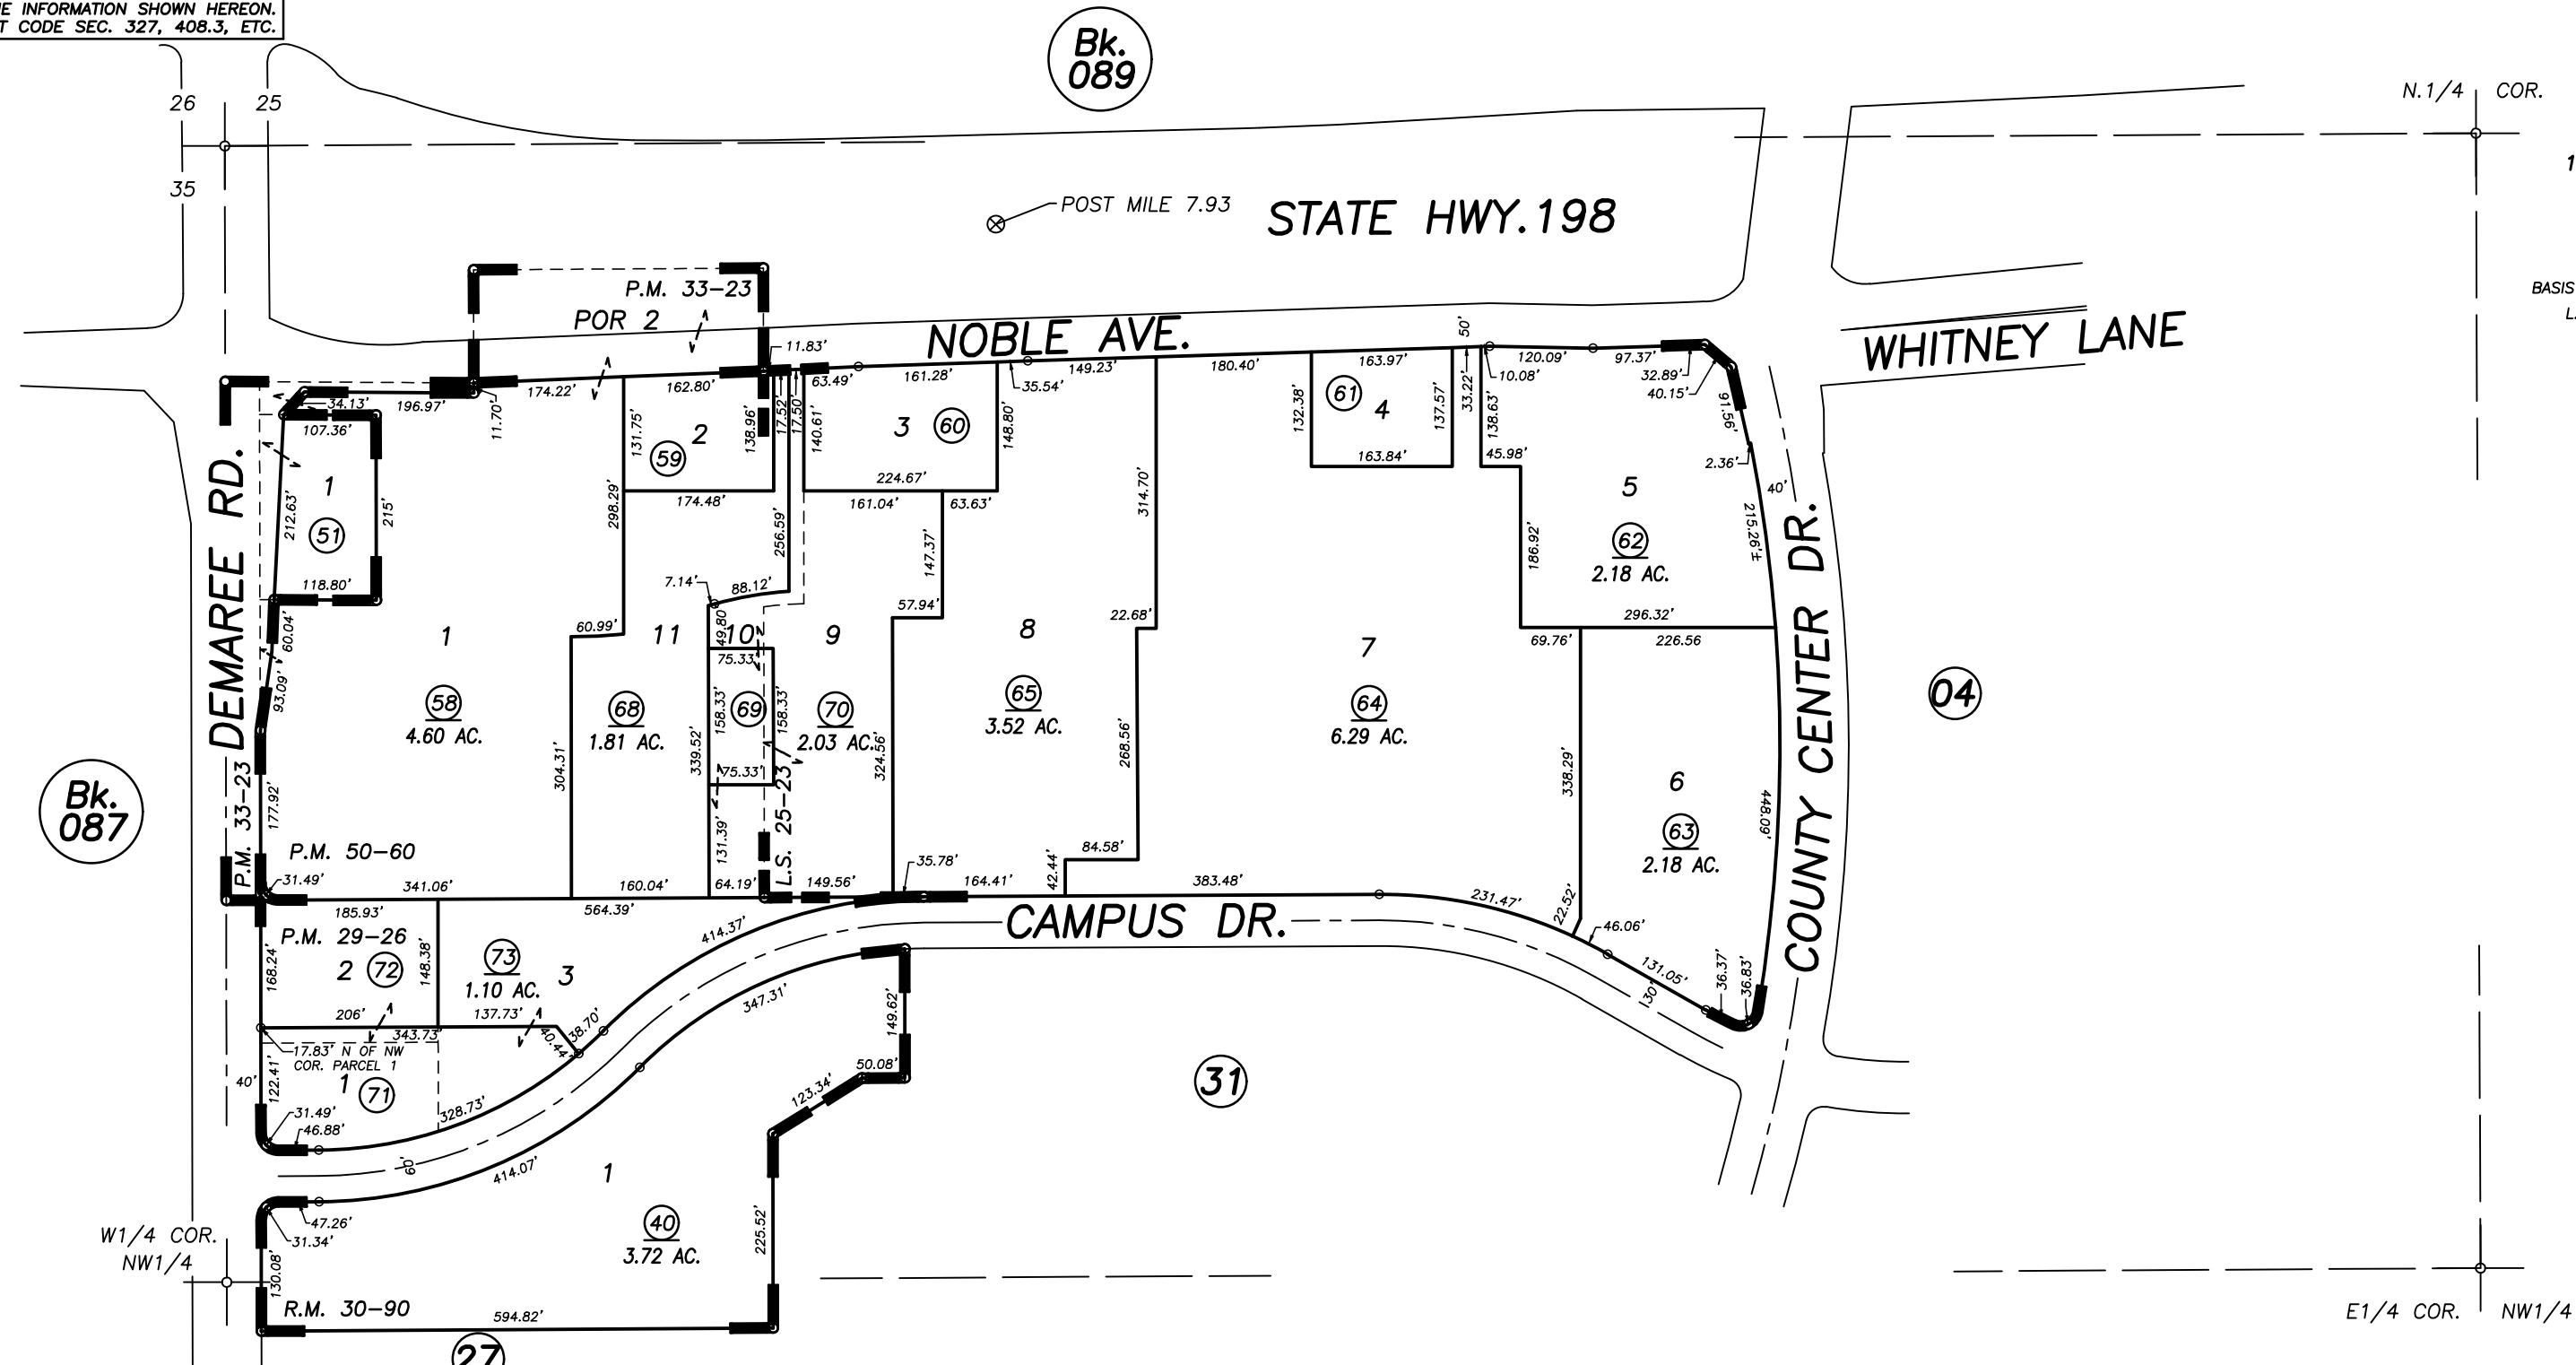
E INFORMATION SHOWN HEREON.
T CODE SEC. 327, 408.3, ETC.

Bk. 089

26 25
35

N.1/4 COR.

POST MILE 7.93

STATE HWY.198

BASIS

P.M. 33-23
POR 2

NOBLE AVE.

WHITNEY LANE

11.83'
174.22'
196.97'
34.13'
107.36'
11.70'
162.80'
63.49'
161.28'
35.54'
149.23'
180.40'
163.97'
50'
120.09'
10.08'
97.37'
32.89'
40.15'
91.56'
2.36'
40'

1
51
212.63'
215'
118.80'

131.75'
2
59
138.96'
17.52'
17.50'
174.48'

140.61'
3
60
148.80'
224.67'
161.04'
63.63'

132.38'
61
4
137.57'
163.84'
33.22'
138.63'
45.98'

5
62
2.18 AC.
186.92'
215.26'±
296.32'

298.29'
256.59'
7.14'
88.12'
147.37'
57.94'
314.70'
22.68'

DEMAREE RD.

60.04'
93.09'
1
58
4.60 AC.
60.99'
11
68
1.81 AC.
304.31'
49.80
10
75.33'
158.33'
69
158.33'
75.33'
339.52'
9
70
2.03 AC.
324.56'
8
65
3.52 AC.
268.56'
7
64
6.29 AC.
69.76'
226.56
338.29'
6
63
2.18 AC.
448.09'

COUNTY CENTER DR.

04

Bk. 087

P.M. 33-23
177.92'
P.M. 50-60
31.49'
341.06'
160.04'
131.39'
64.19'
L.S. 25-23
149.56'
35.78'
164.41'
42.44'
84.58'
383.48'
231.47'
22.52'
564.39'
185.93'

CAMPUS DR.

P.M. 29-26
168.24'
2
72
148.38'
73
1.10 AC.
3
414.37'
46.06'
131.05'
130
36.37'
36.83'
206'
137.73'
343.73'
38.70'
40.44'
347.31'
149.62'
17.83' N OF NW COR. PARCEL 1
40'
122.41'
1
71
328.73'
31.49'
46.88'
50.08'
123.34'
31
60'
414.07'
1
40
3.72 AC.
225.52'
47.26'
31.34'
W1/4 COR. NW1/4
130.08'
R.M. 30-90
594.82'
27
E1/4 COR. NW1/4